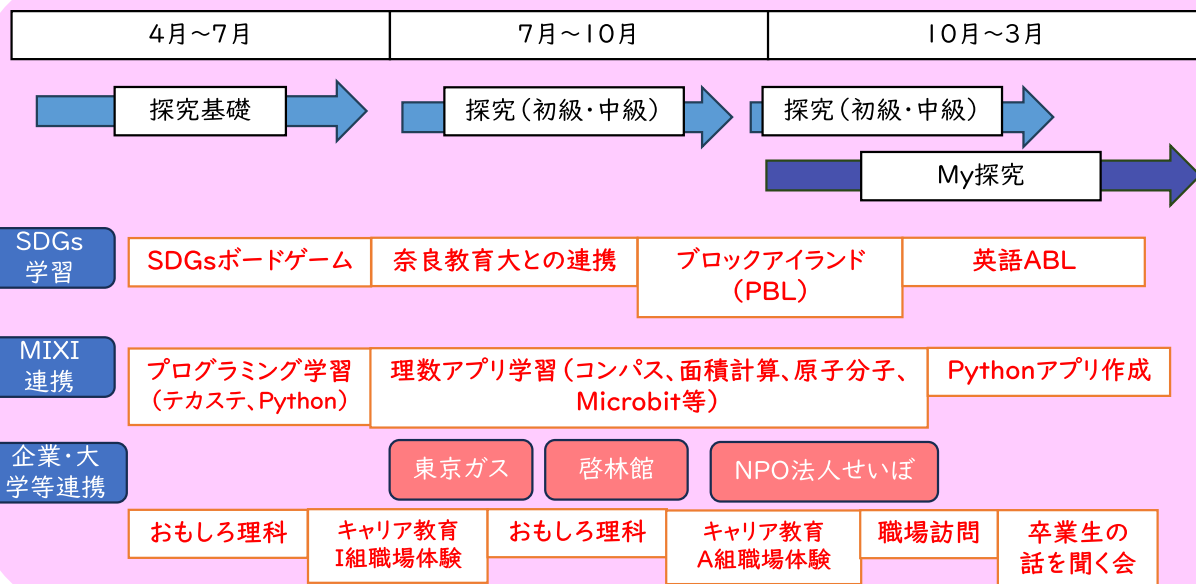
| 4月～7月 | 7月～10月 | 10月～3月 |
|---|---|---|

探究基礎

探究（初級・中級）

探究（初級・中級）

My探究

SDGs学習

SDGsボードゲーム

奈良教育大との連携

ブロックアイランド（PBL）

英語ABL

MIXI連携

プログラミング学習（テカステ、Python）

理数アプリ学習（コンパス、面積計算、原子分子、Microbit等）

Pythonアプリ作成

企業・大学等連携

東京ガス

啓林館

NPO法人せいぼ

おもしろ理科

キャリア教育 I組職場体験

おもしろ理科

キャリア教育 A組職場体験

職場訪問

卒業生の話を聞く会